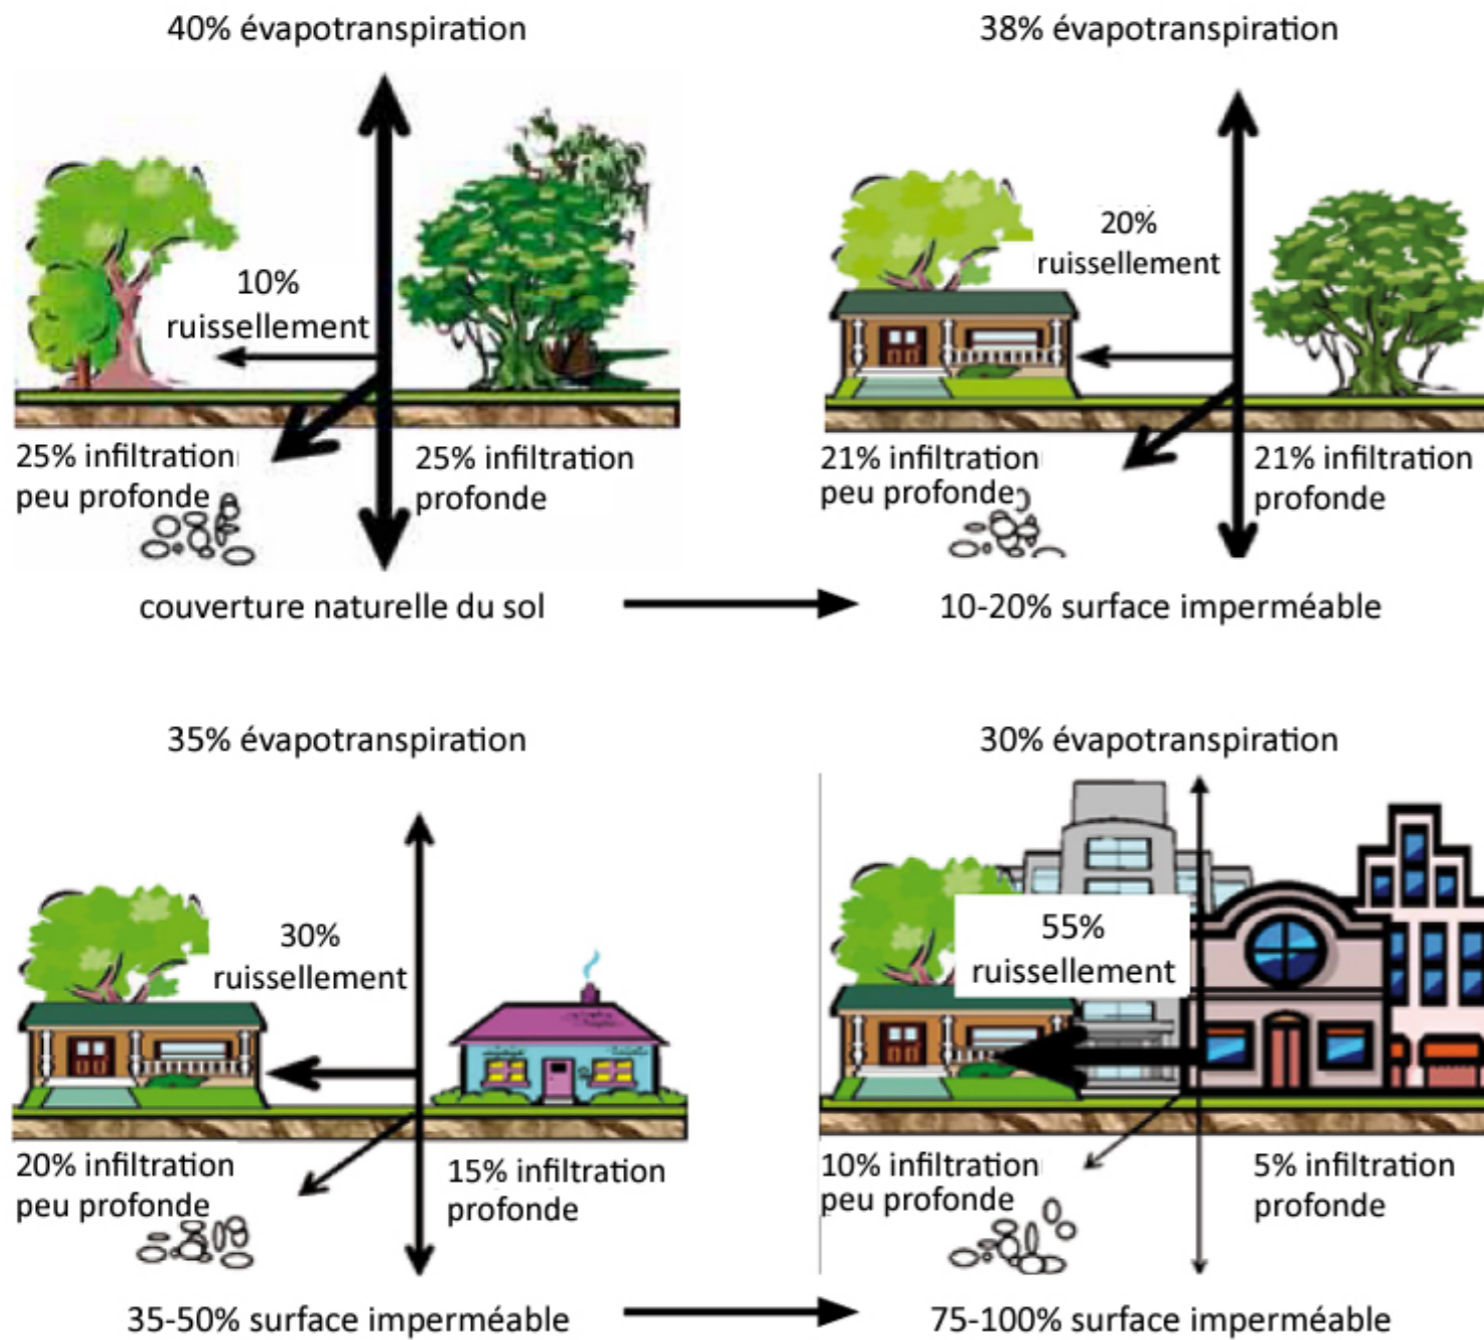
40% évapotranspiration

10% ruissellement

25% infiltration peu profonde

25% infiltration profonde

couverture naturelle du sol

38% évapotranspiration

20% ruissellement

21% infiltration peu profonde

21% infiltration profonde

10-20% surface imperméable

35% évapotranspiration

30% ruissellement

20% infiltration peu profonde

15% infiltration profonde

35-50% surface imperméable

30% évapotranspiration

55% ruissellement

10% infiltration peu profonde

5% infiltration profonde

75-100% surface imperméable